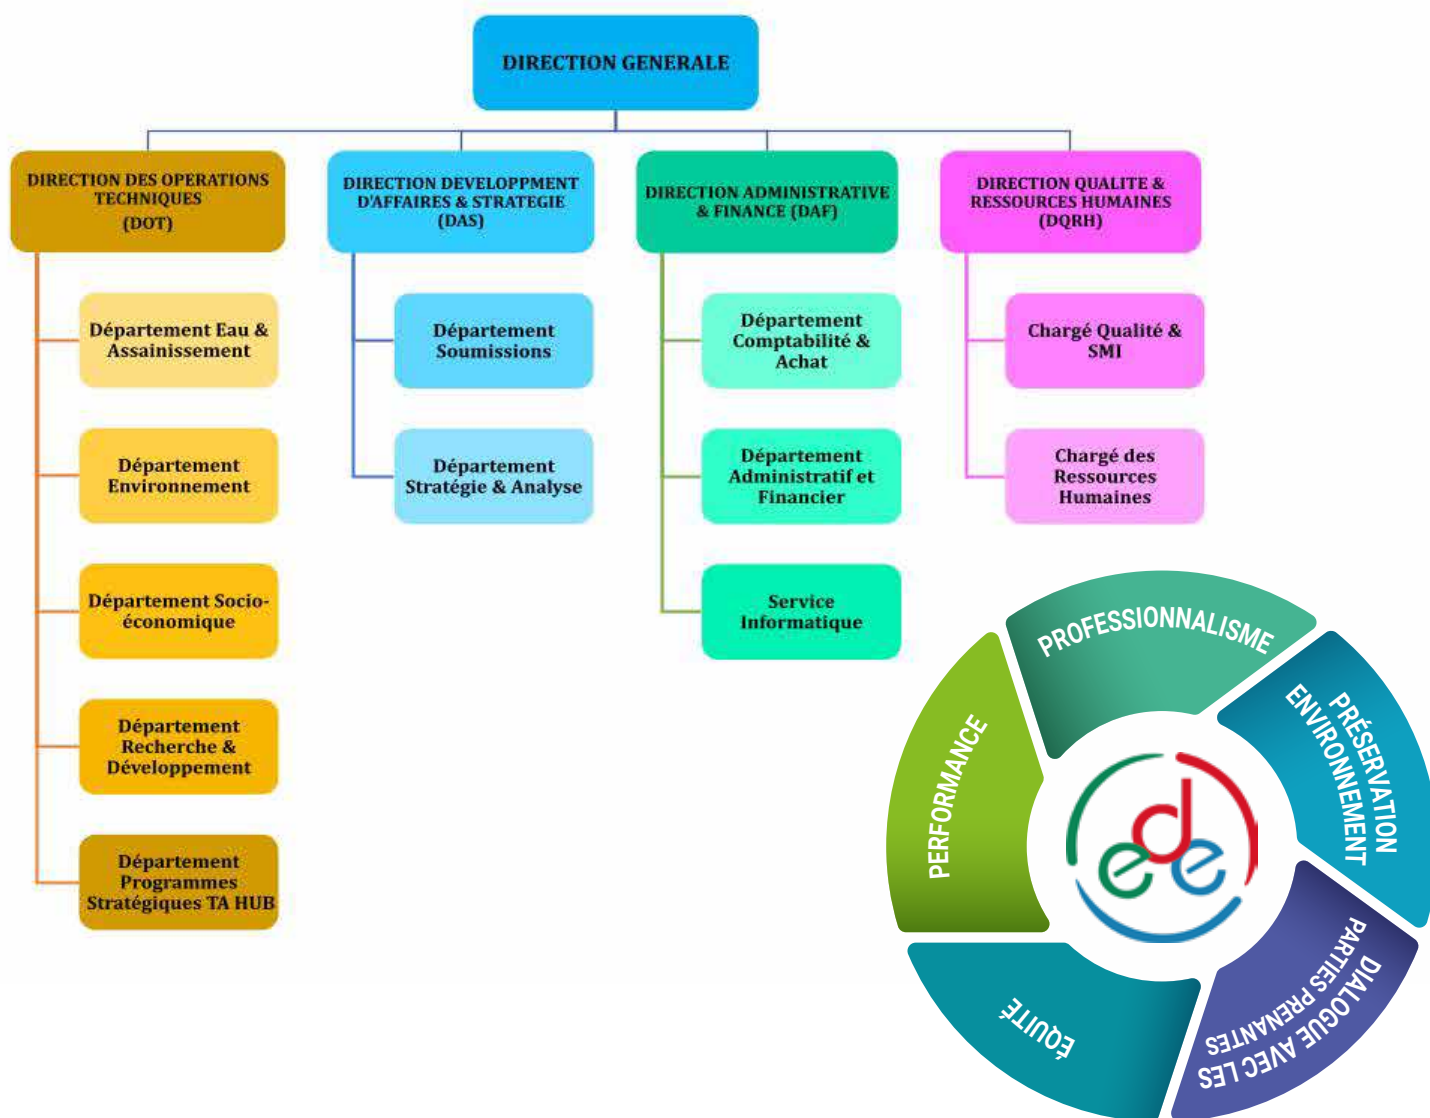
DIRECTION GENERALE

DIRECTION DES OPERATIONS TECHNIQUES (DOT)

Département Eau & Assainissement

Département Environnement

Département Socio-économique

Département Recherche & Développement

Département Programmes Stratégiques TA HUB

DIRECTION DEVELOPPMENT D'AFFAIRES & STRATEGIE (DAS)

Département Soumissions

Département Stratégie & Analyse

DIRECTION ADMINISTRATIVE & FINANCE (DAF)

Département Comptabilité & Achat

Département Administratif et Financier

Service Informatique

DIRECTION QUALITE & RESSOURCES HUMAINES (DQRH)

Chargé Qualité & SMI

Chargé des Ressources Humaines

PROFESSIONNALISME

PRÉSERVATION ENVIRONNEMENT

DIALOGUE AVEC LES PARTIES PRENANTES

ÉQUITÉ

PERFORMANCE

ede